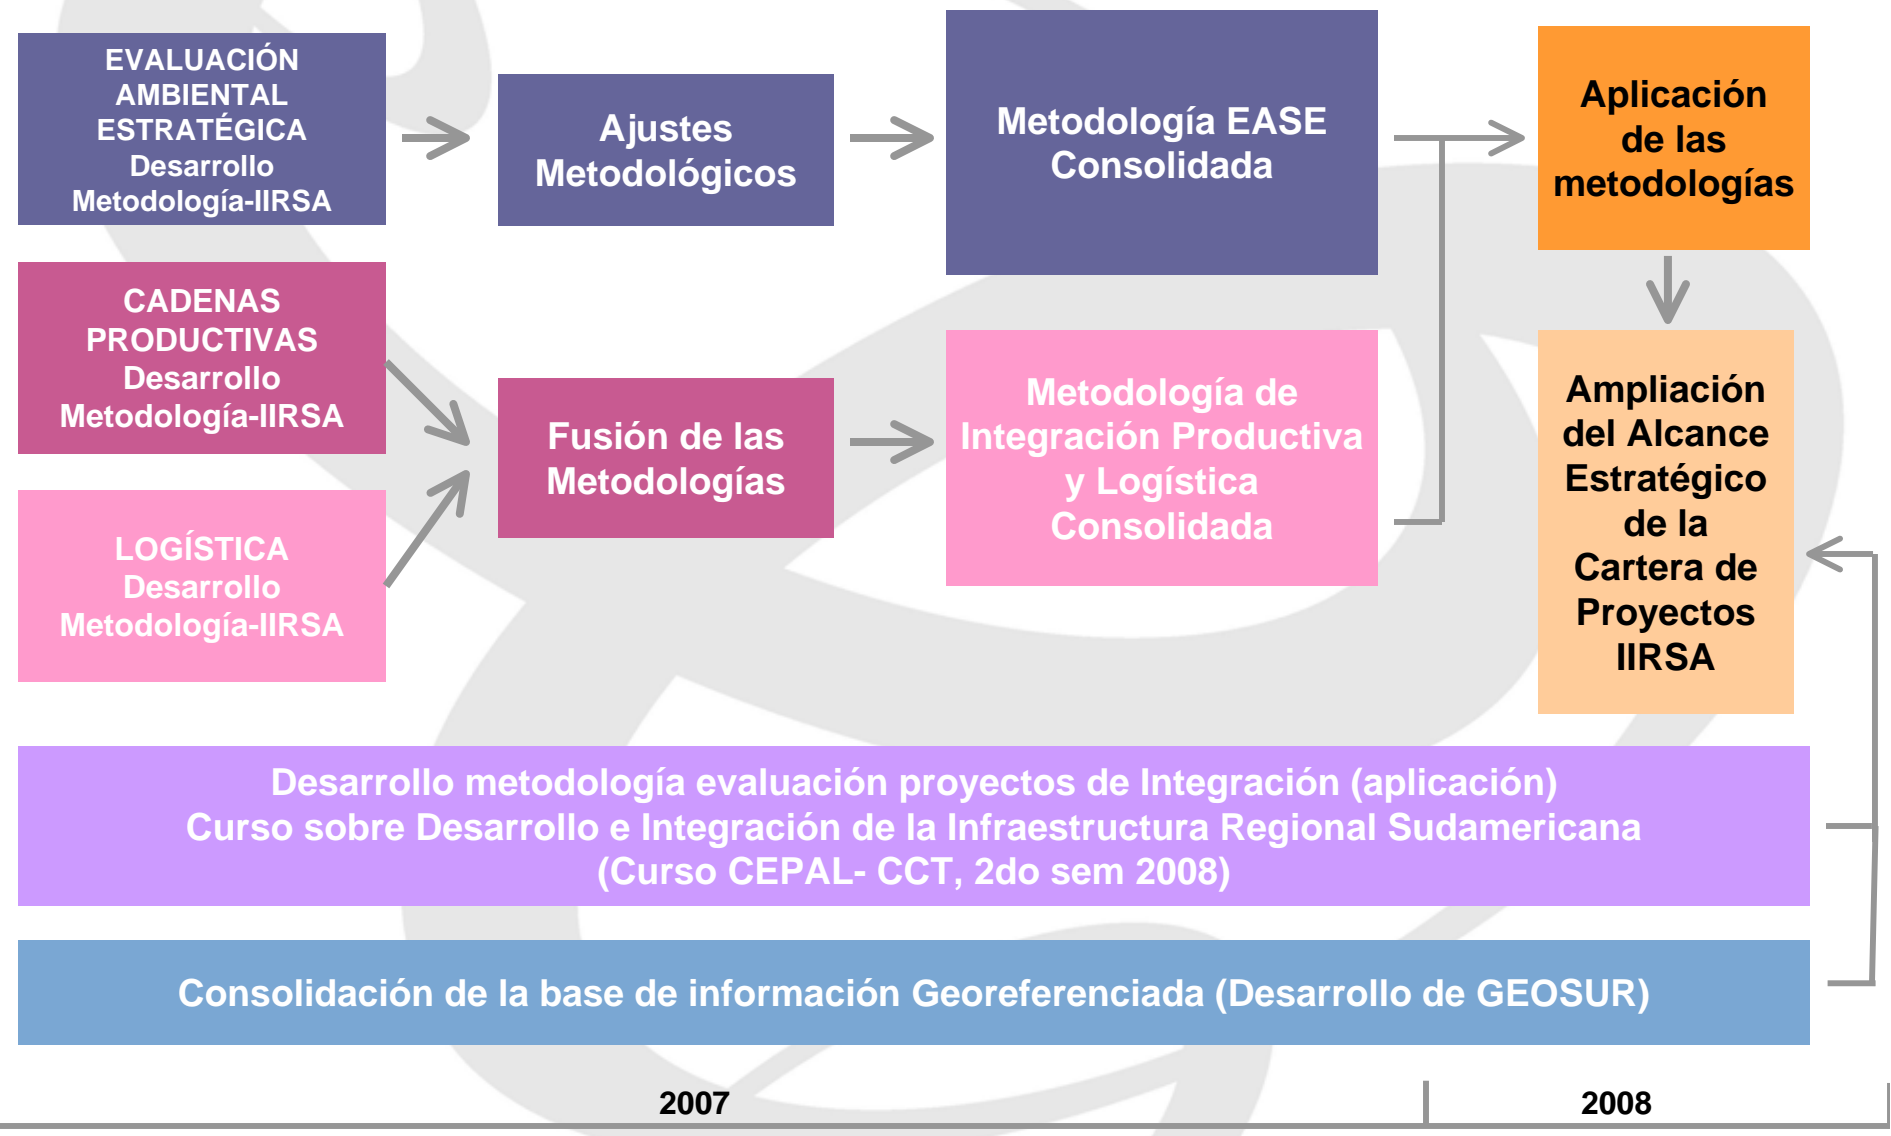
EVALUACIÓN AMBIENTAL ESTRATÉGICA Desarrollo Metodología-IIRSA

Ajustes Metodológicos

Metodología EASE Consolidada

Aplicación de las metodologías

CADENAS PRODUCTIVAS Desarrollo Metodología-IIRSA

Fusión de las Metodologías

Metodología de Integración Productiva y Logística Consolidada

Ampliación del Alcance Estratégico de la Cartera de Proyectos IIRSA

LOGÍSTICA Desarrollo Metodología-IIRSA

Desarrollo metodología evaluación proyectos de Integración (aplicación)
Curso sobre Desarrollo e Integración de la Infraestructura Regional Sudamericana
(Curso CEPAL- CCT, 2do sem 2008)

Consolidación de la base de información Georeferenciada (Desarrollo de GEOSUR)

2007

2008